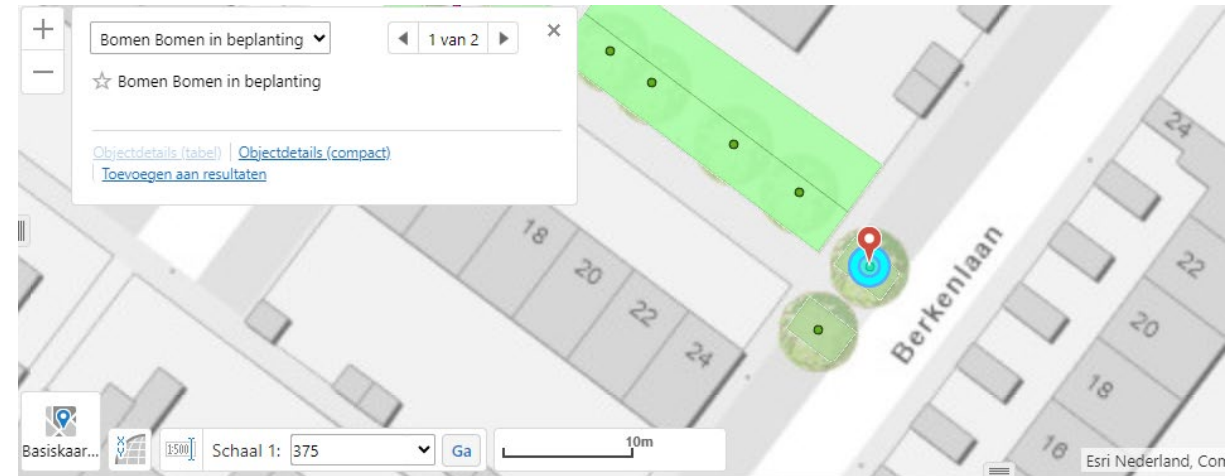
+
—
Bomen Bomen in beplanting
1 van 2
×
☆ Bomen Bomen in beplanting

Objectdetails (tabel) | Objectdetails (compact)
Toevoegen aan resultaten

18
20
22
24
Berkenlaan
24
22
20
18
16

Basiskaar...
1500
Schaal 1: 375
Ga
10m
Esri Nederland, Con